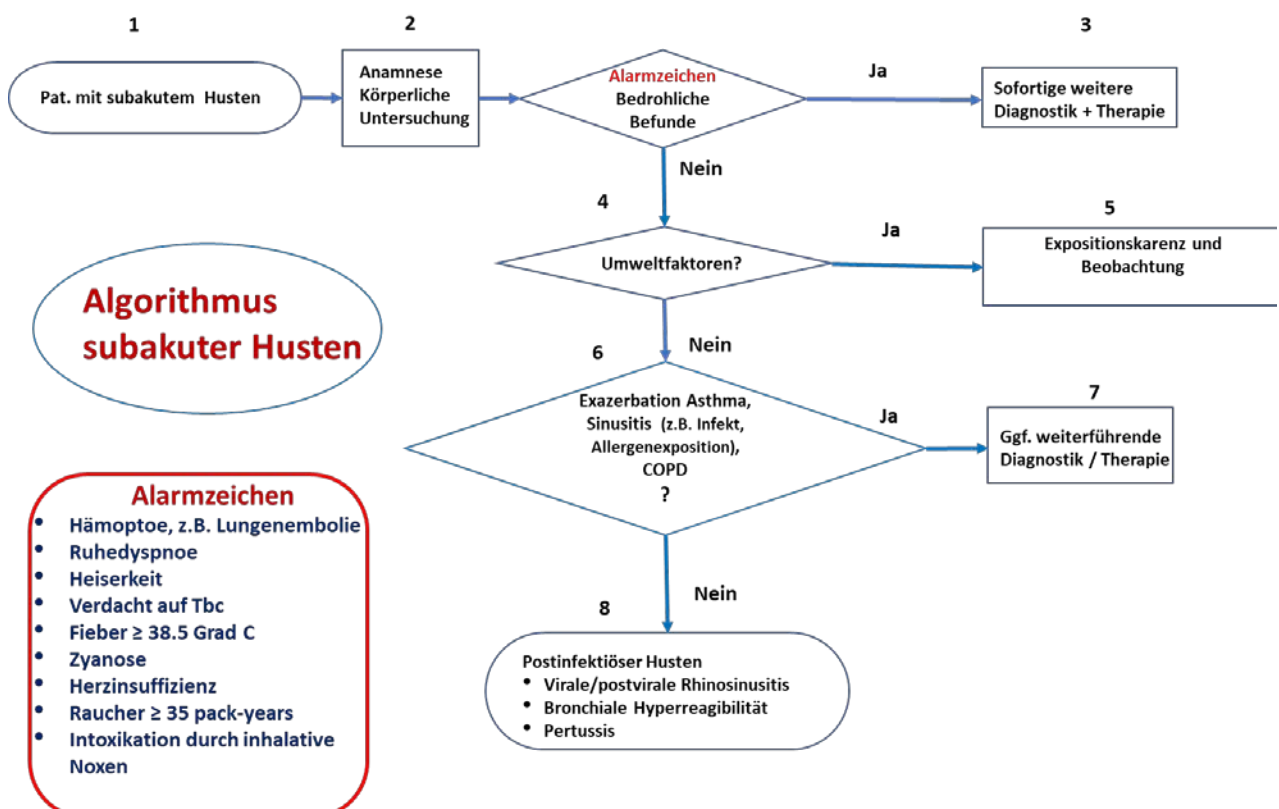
1

Pat. mit subakutem Husten

2

Anamnese
Körperliche
Untersuchung

Alarmzeichen
Bedrohliche
Befunde

Ja

3

Sofortige weitere
Diagnostik + Therapie

Nein

4

Umweltfaktoren?

Ja

5

Expositionskarenz und
Beobachtung

Algorithmus
subakuter Husten

6

Nein

Exazerbation Asthma,
Sinusitis (z.B. Infekt,
Allergenexposition),
COPD
?

Ja

7

Ggf. weiterführende
Diagnostik / Therapie

Alarmzeichen
- Hämoptoe, z.B. Lungenembolie
- Ruhedyspnoe
- Heiserkeit
- Verdacht auf Tbc
- Fieber ≥ 38.5 Grad C
- Zyanose
- Herzinsuffizienz
- Raucher ≥ 35 pack-years
- Intoxikation durch inhalative Noxen

Nein

8

Postinfektiöser Husten
- Virale/postvirale Rhinosinusitis
- Bronchiale Hyperreagibilität
- Pertussis